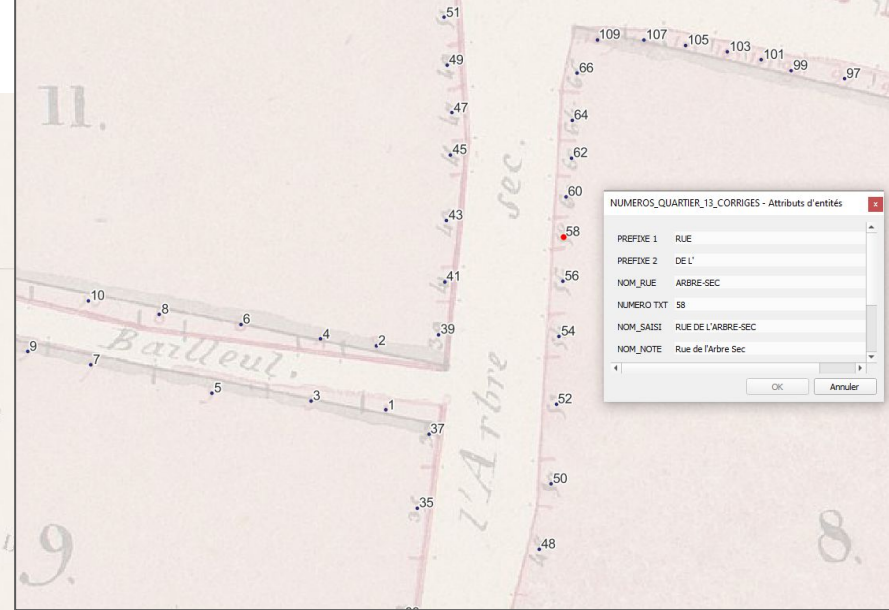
51
109 107 105 103 101 99 97
49
66
11.
47
64
45
62
sec.
60
43
58
41
56
10
8
6
4
2
39
54
9
7
Bailleul.
l'Arbre
5
3
1
52
37
50
35
9.
48
8.

NUMEROS_QUARTIER_13_CORRIGES - Attributs d'entités
x

| | |
|---|---|
| PREFIXE 1 | RUE |
| PREFIXE 2 | DE L' |
| NOM_RUE | ARBRE-SEC |
| NUMERO TXT | 58 |
| NOM_SAISI | RUE DE L'ARBRE-SEC |
| NOM_NOTE | Rue de l'Arbre Sec |

OK
Annuler